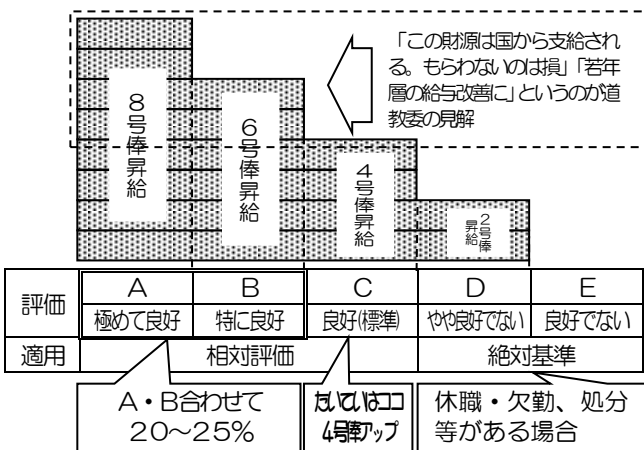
「この財源は国から支給される。もらわないのは損」「若年層の給与改善に」というのが道教委の見解

8号俸昇給

6号俸昇給

4号俸昇給

2号俸昇給

| 評価 | A | B | C | D | E |
|---|---|---|---|---|---|
| | 極めて良好 | 特に良好 | 良好(標準) | やや良好でない | 良好でない |
| 適用 | 相対評価 | | | 絶対基準 | |

A・B合わせて 20～25%

たいていはココ 4号俸アップ

休職・欠勤、処分等がある場合